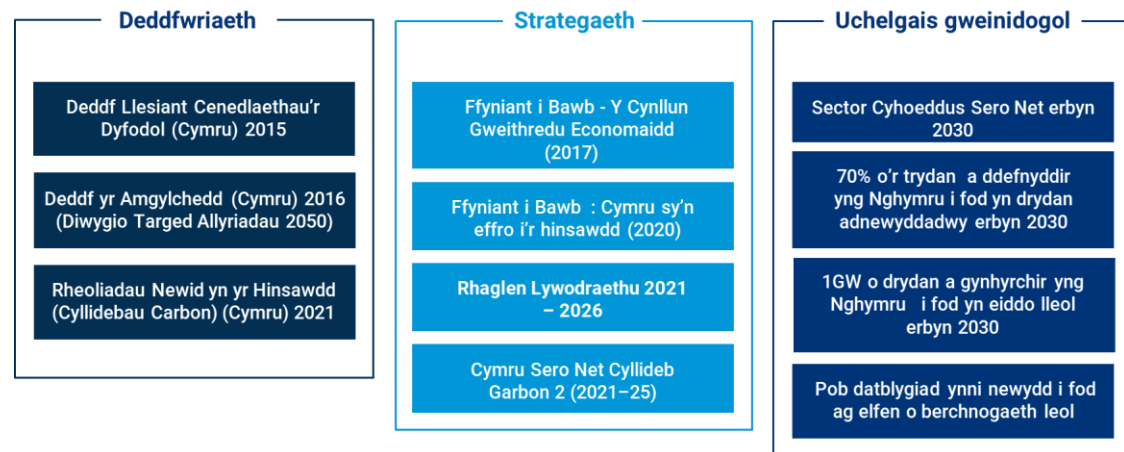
Deddfwriaeth

Deddf Llesiant Cenedlaethau'r Dyfodol (Cymru) 2015

Deddf yr Amgylchedd (Cymru) 2016 (Diwygio Targed Allyriadau 2050)

Rheoliadau Newid yn yr Hinsawdd (Cyllidebau Carbon) (Cymru) 2021

Strategaeth

Ffyniant i Bawb - Y Cynllun Gweithredu Economaidd (2017)

Ffyniant i Bawb : Cymru sy'n effro i'r hinsawdd (2020)

Rhaglen Lywodraethu 2021 – 2026

Cymru Sero Net Cyllideb Garbon 2 (2021–25)

Uchelgais gweinidogol

Sector Cyhoeddus Sero Net erbyn 2030

70% o'r trydan a ddefnyddir yng Nghymru i fod yn drydan adnewyddadwy erbyn 2030

1GW o drydan a gynhyrchir yng Nghymru i fod yn eiddo lleol erbyn 2030

Pob datblygiad ynni newydd i fod ag elfen o berchnogaeth leol